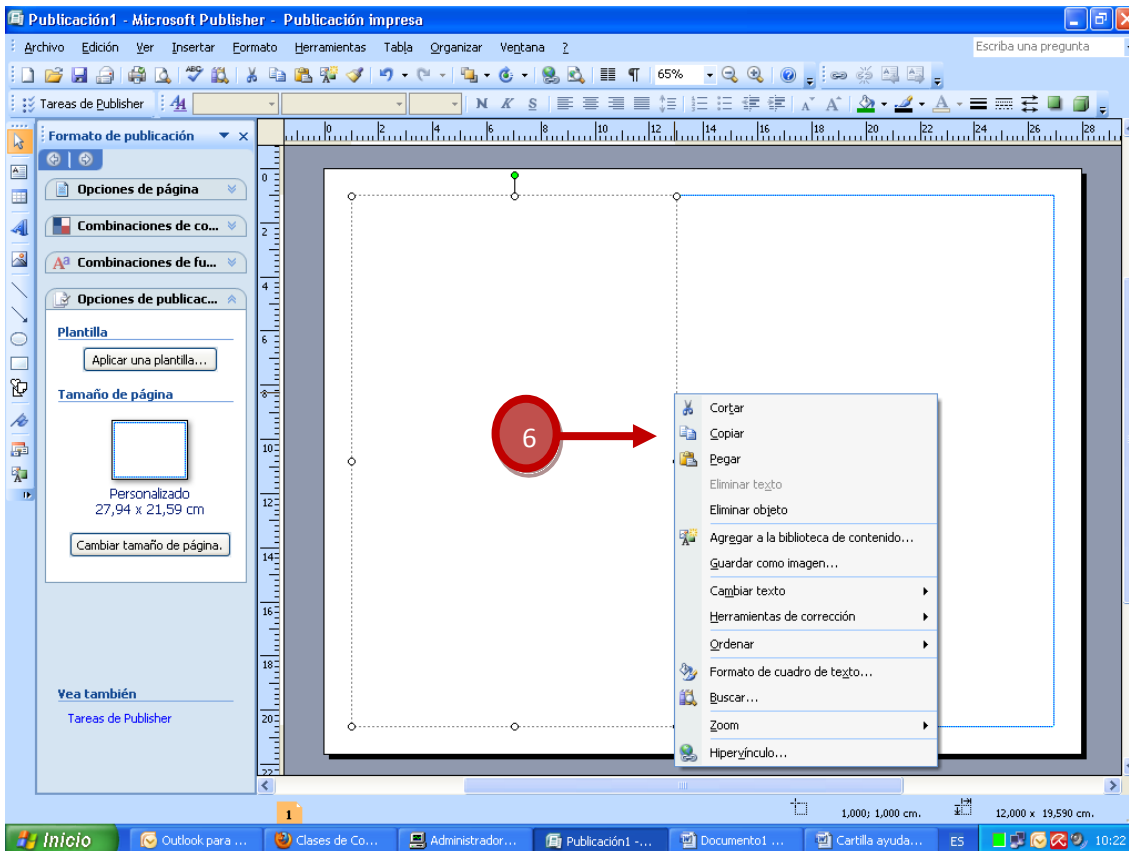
Publicación1 - Microsoft Publisher - Publicación impresa

Archivo Edición Ver Insertar Formato Herramientas Tabla Organizar Ventana ?

Escriba una pregunta

65%

Tareas de Publisher

N K S

Formato de publicación

Opciones de página

Combinaciones de co...

Combinaciones de fu...

Opciones de publicac...

Plantilla

Aplicar una plantilla...

Tamaño de página

Personalizado
27,94 x 21,59 cm

Cambiar tamaño de página.

Vea también

Tareas de Publisher

0 2 4 6 8 10 12 14 16 18 20 22 24 26 28

0 2 4 6 8 10 12 14 16 18 20 22

6

Cortar
Copiar
Pegar
Eliminar texto
Eliminar objeto
Agregar a la biblioteca de contenido...
Guardar como imagen...
Cambiar texto
Herramientas de corrección
Ordenar
Formato de cuadro de texto...
Buscar...
Zoom
Hipervínculo...

1

1,000; 1,000 cm.

12,000 x 19,590 cm.

Inicio

Outlook para ...

Clases de Co...

Administrador...

Publicación1 -...

Documento1 ...

Cartilla ayuda...

ES

10:22